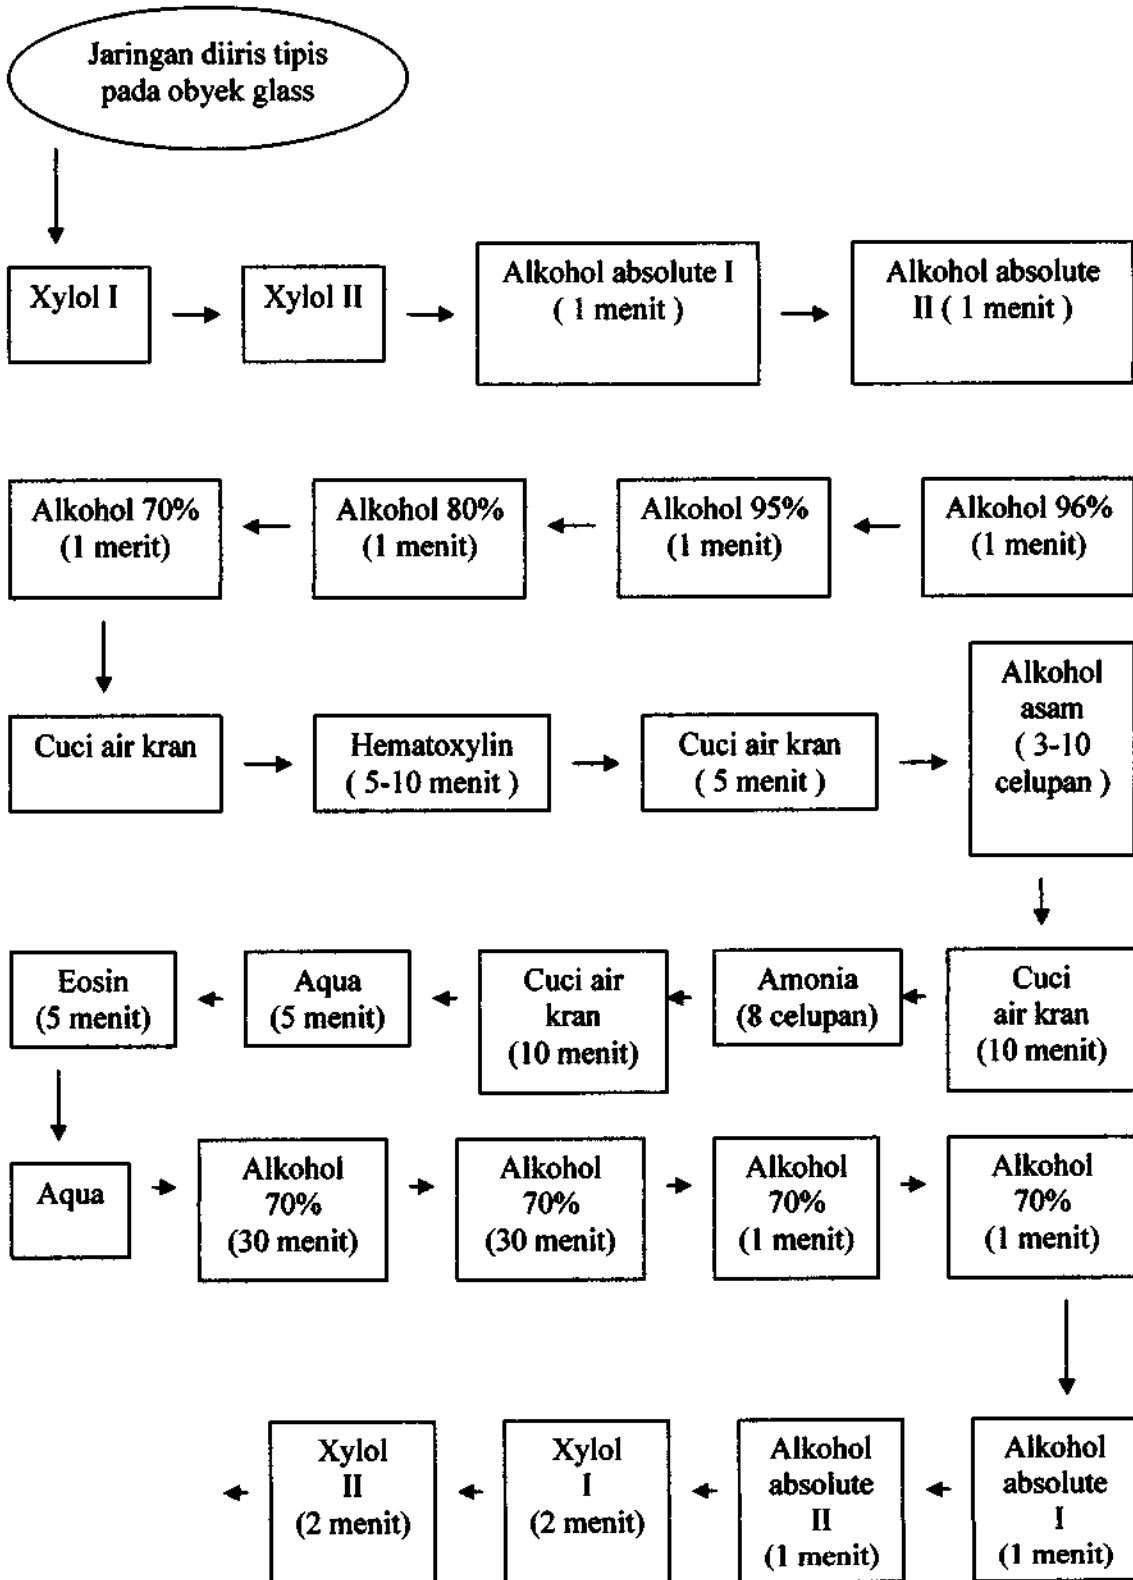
Jaringan diiris tipis pada obyek glass

Xylol I

Xylol II

Alkohol absolute I ( 1 menit )

Alkohol absolute II ( 1 menit )

Alkohol 96% (1 menit)

Alkohol 95% (1 menit)

Alkohol 80% (1 menit)

Alkohol 70% (1 merit)

Cuci air kran

Hematoxylin ( 5-10 menit )

Cuci air kran ( 5 menit )

Alkohol asam ( 3-10 celupan )

Cuci air kran (10 menit)

Amonia (8 celupan)

Cuci air kran (10 menit)

Aqua (5 menit)

Eosin (5 menit)

Aqua

Alkohol 70% (30 menit)

Alkohol 70% (30 menit)

Alkohol 70% (1 menit)

Alkohol 70% (1 menit)

Alkohol absolute I (1 menit)

Alkohol absolute II (1 menit)

Xylol I (2 menit)

Xylol II (2 menit)